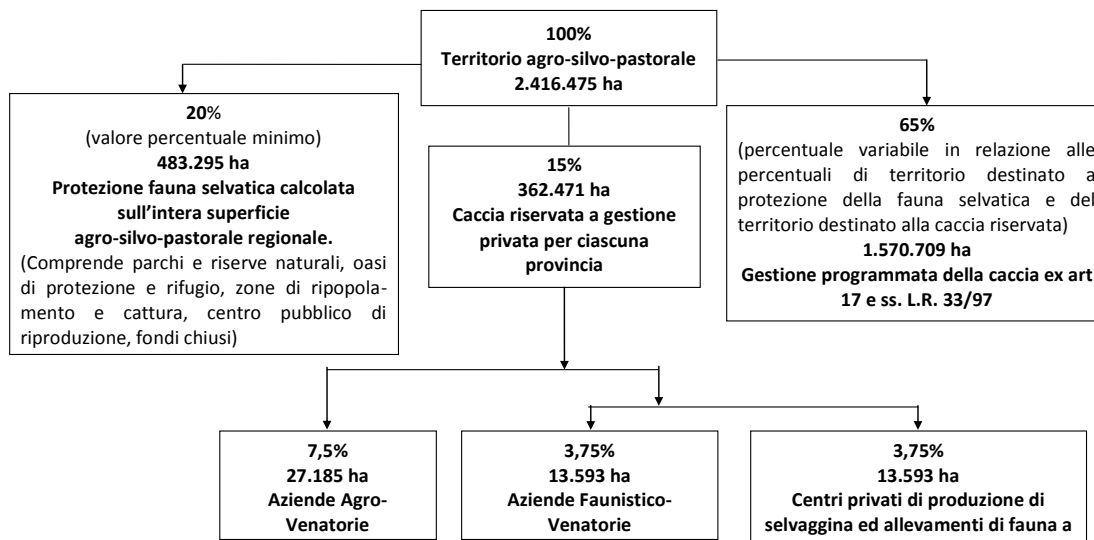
100%
Territorio agro-silvo-pastorale
2.416.475 ha

20%
(valore percentuale minimo)
483.295 ha
Protezione fauna selvatica calcolata sull'intera superficie agro-silvo-pastorale regionale.
(Comprende parchi e riserve naturali, oasi di protezione e rifugio, zone di ripopolamento e cattura, centro pubblico di riproduzione, fondi chiusi)

15%
362.471 ha
Caccia riservata a gestione privata per ciascuna provincia

65%
(percentuale variabile in relazione alle percentuali di territorio destinato a protezione della fauna selvatica e del territorio destinato alla caccia riservata)
1.570.709 ha
Gestione programmata della caccia ex art 17 e ss. L.R. 33/97

7,5%
27.185 ha
Aziende Agro-Venatorie

3,75%
13.593 ha
Aziende Faunistico-Venatorie

3,75%
13.593 ha
Centri privati di produzione di selvaggina ed allevamenti di fauna a